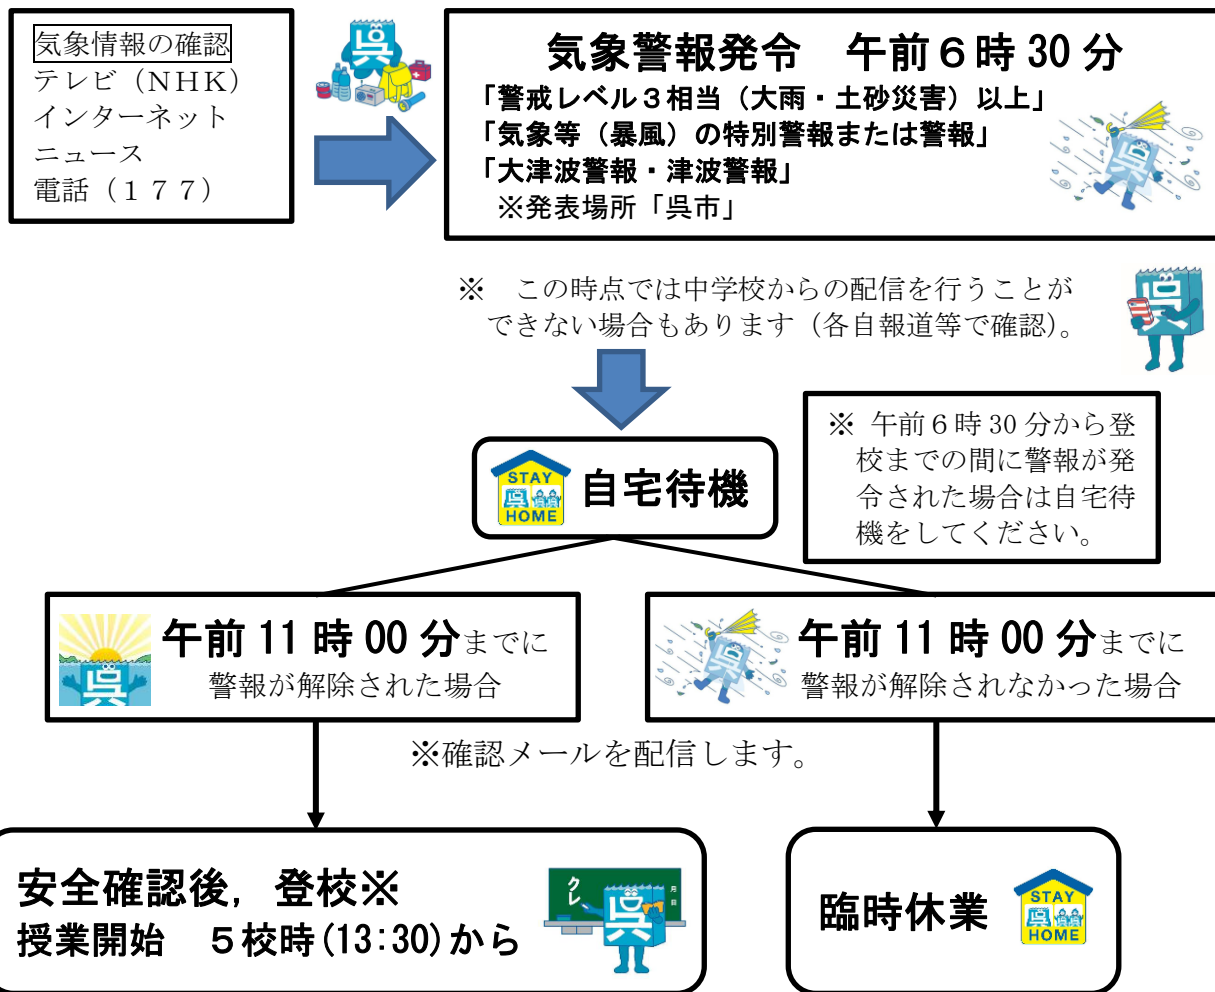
気象情報の確認
テレビ（NHK）
インターネット
ニュース
電話（１７７）

気象警報発令　午前６時 30 分
「警戒レベル３相当（大雨・土砂災害）以上」
「気象等（暴風）の特別警報または警報」
「大津波警報・津波警報」
※発表場所「呉市」

※　この時点では中学校からの配信を行うことができない場合もあります（各自報道等で確認）。

STAY 呉 HOME 自宅待機

※ 午前６時 30 分から登校までの間に警報が発令された場合は自宅待機をしてください。

午前 11 時 00 分までに
警報が解除された場合

午前 11 時 00 分までに
警報が解除されなかった場合

※確認メールを配信します。

安全確認後，登校※
授業開始　５校時(13:30)から

臨時休業 STAY 呉 HOME